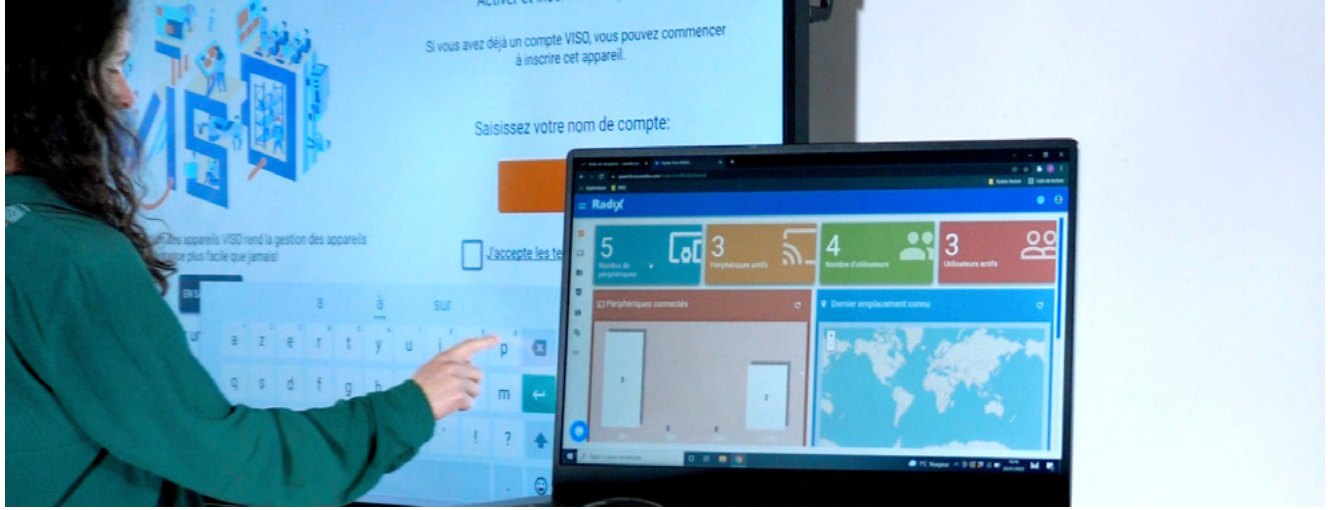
Si vous avez déjà un compte VISO, vous pouvez commencer à inscrire cet appareil.

Saisissez votre nom de compte:

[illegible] les appareils VISO rend la gestion des appareils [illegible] plus facile que jamais!

J'accepte les te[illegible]

a à sur

a z e r t y u i o p

q s d f g h m

! ?

Radix

5 Nombre de périphériques

3 Périphériques actifs

4 Nombre d'utilisateurs

3 Utilisateurs actifs

Périphériques connectés

Dernier emplacement connu